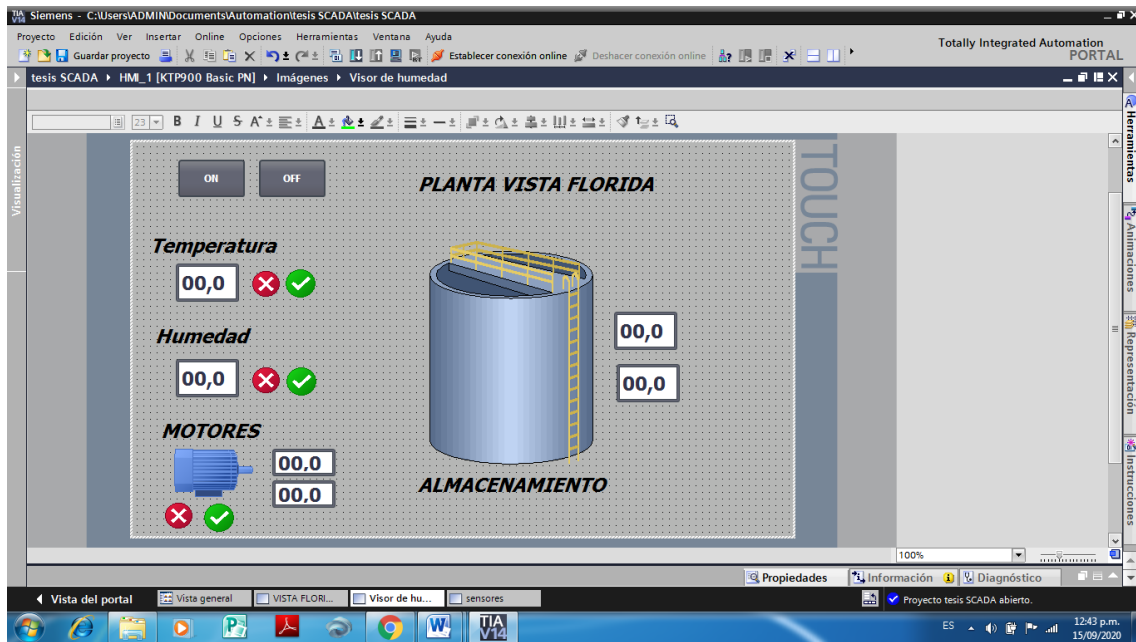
TIA V14 Siemens - C:\Users\ADMIN\Documents\Automation\tesis SCADA\tesis SCADA

Proyecto Edición Ver Insertar Online Opciones Herramientas Ventana Ayuda

Guardar proyecto Establecer conexión online Deshacer conexión online

Totally Integrated Automation PORTAL

tesis SCADA ▸ HMI_1 [KTP900 Basic PN] ▸ Imágenes ▸ Visor de humedad

23

Visualización

ON OFF

PLANTA VISTA FLORIDA

TOUCH

Temperatura

00,0

Humedad

00,0

00,0

00,0

MOTORES

00,0

00,0

ALMACENAMIENTO

Herramientas

Animaciones

Representación

Instrucciones

100%

Propiedades Información Diagnóstico

◂ Vista del portal Vista general VISTA FLORI... Visor de hu... sensores

Proyecto tesis SCADA abierto.

ES 12:43 p.m. 15/09/2020